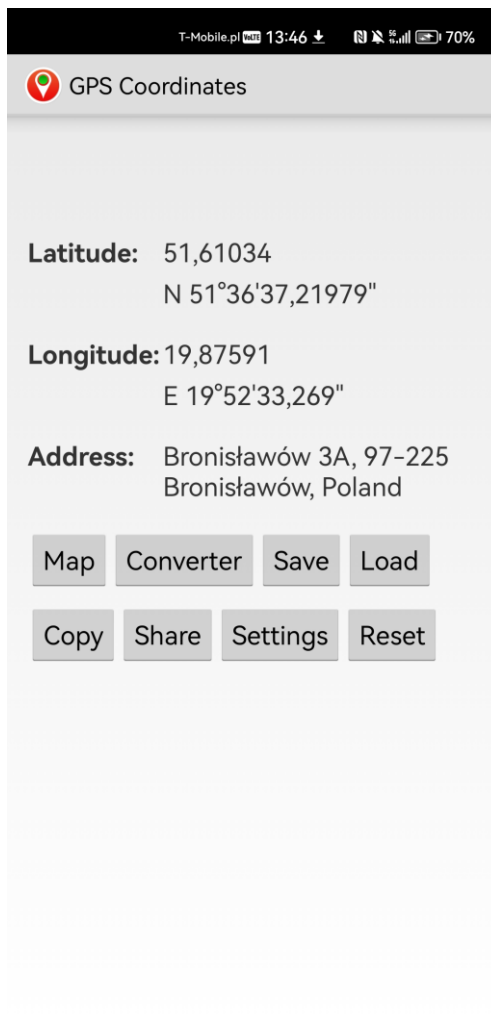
T-Mobile.pl VoLTE 13:46 70%

GPS Coordinates

Latitude: 51,61034
N 51°36'37,21979"

Longitude: 19,87591
E 19°52'33,269"

Address: Bronisławów 3A, 97-225 Bronisławów, Poland

Map Converter Save Load

Copy Share Settings Reset